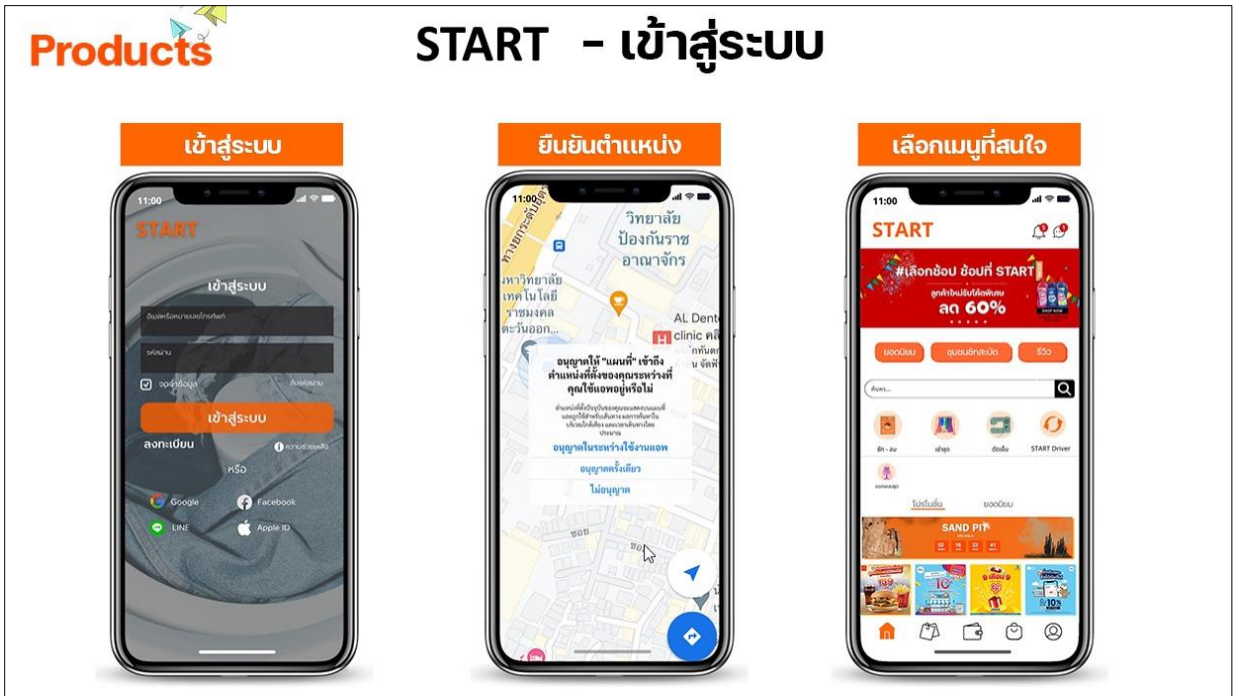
Products

START - เข้าสู่ระบบ

เข้าสู่ระบบ

11:00

START

เข้าสู่ระบบ

อีเมลหรือหมายเลขโทรศัพท์

รหัสผ่าน

จดจำข้อมูล

ลืมรหัสผ่าน

เข้าสู่ระบบ

ลงทะเบียน

ความช่วยเหลือ

หรือ

Google

Facebook

LINE

Apple ID

ยืนยันตำแหน่ง

11:00

วิทยาลัย ป้องกันราช อาณาจักร

มหาวิทยาลัย เทคโนโลยี ราชมงคล ตะวันออก...

AL Dent clinic คลิ

อนุญาตให้ "แผนที่" เข้าถึงตำแหน่งที่ตั้งของคุณระหว่างที่คุณใช้แอพอยู่หรือไม่

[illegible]

อนุญาตในระหว่างใช้งานแอพ

อนุญาตครั้งเดียว

ไม่อนุญาต

ซอย

ซอย

เลือกเมนูที่สนใจ

11:00

START

#เลือกช้อป ช้อปที่ START

ลด 60%

ยอดนิยม

ชุมชนยักษ์ใหญ่

รีวิว

ค้นหา...

ซัก - อบ

เช่าชุด

ตัดเย็บ

START Driver

ของหอบอุด

โปรโมชั่น

ยอดนิยม

SAND PIT

10%